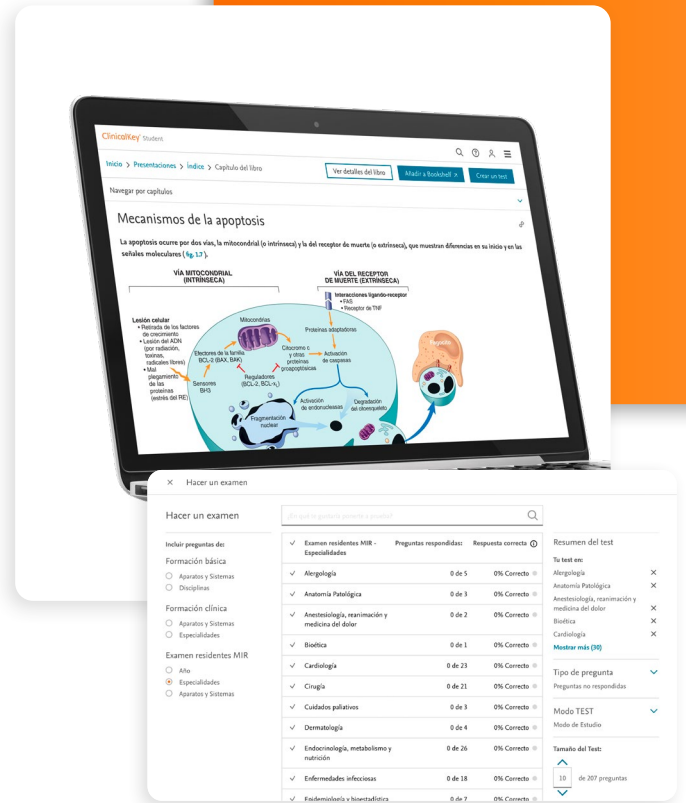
ClinicalKey Student

Inicio > Presentaciones > Índice > Capítulo del libro

Ver detalles del libro | Añadir a Bookshelf > | Crear un test

Navegar por capítulos

Mecanismos de la apoptosis

La apoptosis ocurre por dos vías, la mitocondrial (o intrínseca) y la del receptor de muerte (o extrínseca), que muestran diferencias en su inicio y en las señales moleculares (fig. 1.7).

VÍA MITOCONDRIAL (INTRÍNSECA)

VÍA DEL RECEPTOR DE MUERTE (EXTRÍNSECA)

Lesión celular
• Retirada de los factores de crecimiento
• Lesión del ADN (por radiación, toxinas, radicales libres)
• Mal plegamiento de las proteínas (estrés del RE)

Sensores BH3

Efectores de la familia BCL-2 (BAX, BAK)

Mitocondria

Reguladores (BCL-2, BCL-$X_L$)

Citocromo c y otras proteínas proapoptósicas

Interacciones ligando-receptor
• FAS
• Receptor de TNF

Proteínas adaptadoras

Activación de caspasas

Activación de endonucleasas

Degradación del citoesqueleto

Fragmentación nuclear

Fagocito

× Hacer un examen

Hacer un examen

¿En qué te gustaría ponerte a prueba?

Incluir preguntas de:

Formación básica
Aparatos y Sistemas
Disciplinas

Formación clínica
Aparatos y Sistemas
Especialidades

Examen residentes MIR
Año
Especialidades
Aparatos y Sistemas

| | Examen residentes MIR - Especialidades | Preguntas respondidas: | Respuesta correcta |
|---|---|---|---|
| ✓ | Alergología | 0 de 5 | 0% Correcto |
| ✓ | Anatomía Patológica | 0 de 5 | 0% Correcto |
| ✓ | Anestesiología, reanimación y medicina del dolor | 0 de 2 | 0% Correcto |
| ✓ | Bioética | 0 de 1 | 0% Correcto |
| ✓ | Cardiología | 0 de 23 | 0% Correcto |
| ✓ | Cirugía | 0 de 21 | 0% Correcto |
| ✓ | Cuidados paliativos | 0 de 3 | 0% Correcto |
| ✓ | Dermatología | 0 de 4 | 0% Correcto |
| ✓ | Endocrinología, metabolismo y nutrición | 0 de 26 | 0% Correcto |
| ✓ | Enfermedades infecciosas | 0 de 18 | 0% Correcto |
| ✓ | Epidemiología y bioestadística | 0 de 7 | 0% Correcto |

Resumen del test

Tu test en:
Alergología ×
Anatomía Patológica ×
Anestesiología, reanimación y medicina del dolor ×
Bioética ×
Cardiología ×
Mostrar más (30)

Tipo de pregunta
Preguntas no respondidas

Modo TEST
Modo de Estudio

Tamaño del Test:
10 de 207 preguntas